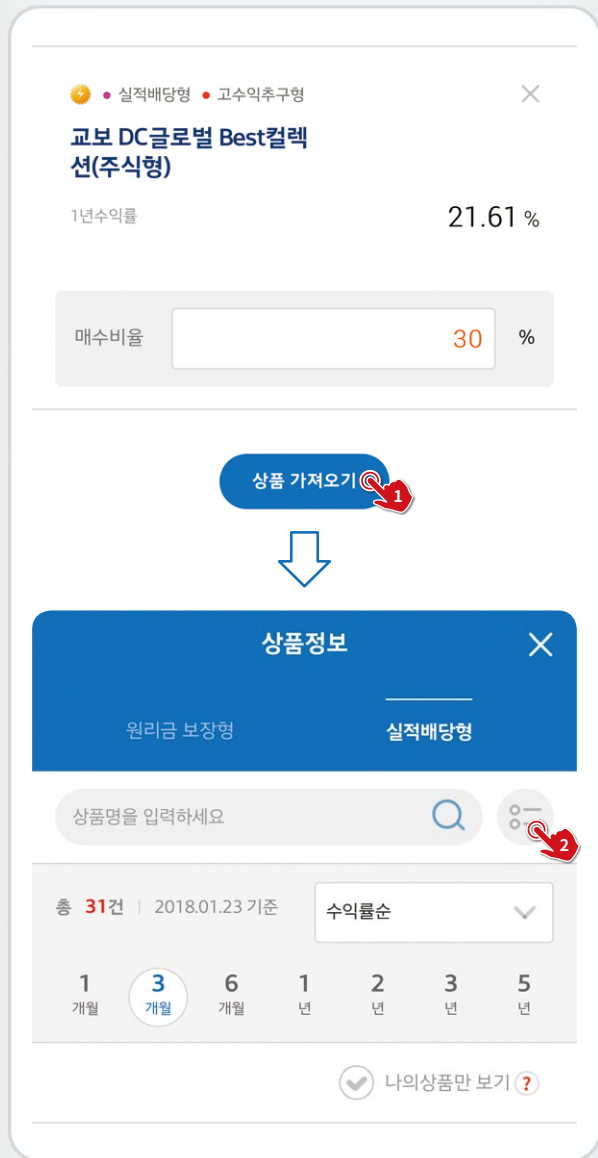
• 실적배당형 • 고수익추구형

교보 DC글로벌 Best컬렉션(주식형)

1년수익률 21.61 %

매수비율 30 %

상품 가져오기 1

상품정보

원리금 보장형 실적배당형

상품명을 입력하세요

2

총 31건 | 2018.01.23 기준

수익률순

| 1 개월 | 3 개월 | 6 개월 | 1 년 | 2 년 | 3 년 | 5 년 |
|---|---|---|---|---|---|---|

나의상품만 보기 ?